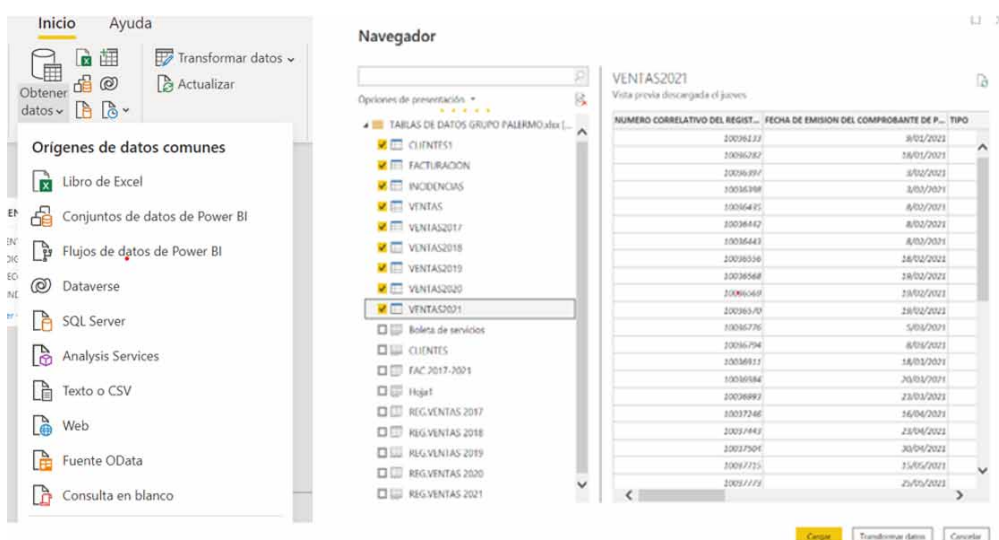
Inicio Ayuda

Obtener datos

Transformar datos

Actualizar

Orígenes de datos comunes

Libro de Excel

Conjuntos de datos de Power BI

Flujos de datos de Power BI

Dataverse

SQL Server

Analysis Services

Texto o CSV

Web

Fuente OData

Consulta en blanco

Navegador

Opciones de presentación

TABLAS DE DATOS GRUPO PALERMO.xlsx [...]

CLIENTES1

FACTURACION

INCIDENCIAS

VENTAS

VENTAS2017

VENTAS2018

VENTAS2019

VENTAS2020

VENTAS2021

Boleta de servicios

CLIENTES

FAC 2017-2021

Hoja1

REG.VENTAS 2017

REG.VENTAS 2018

REG.VENTAS 2019

REG.VENTAS 2020

REG.VENTAS 2021

VENTAS2021

Vista previa descargada el jueves

| NUMERO CORRELATIVO DEL REGIST... | FECHA DE EMISION DEL COMPROBANTE DE P... | TIPO |
|---|---|---|
| 10036133 | 9/01/2021 | |
| 10036282 | 16/01/2021 | |
| 10036397 | 3/02/2021 | |
| 10036398 | 3/02/2021 | |
| 10036435 | 8/02/2021 | |
| 10036442 | 8/02/2021 | |
| 10036443 | 8/02/2021 | |
| 10036556 | 18/02/2021 | |
| 10036568 | 18/02/2021 | |
| 10036569 | 19/02/2021 | |
| 10036570 | 19/02/2021 | |
| 10036776 | 5/03/2021 | |
| 10036794 | 8/03/2021 | |
| 10036911 | 18/03/2021 | |
| 10036984 | 20/03/2021 | |
| 10036993 | 23/03/2021 | |
| 10037246 | 16/04/2021 | |
| 10037443 | 23/04/2021 | |
| 10037504 | 30/04/2021 | |
| 10037715 | 15/05/2021 | |
| 10037773 | 25/05/2021 | |

Cargar Transformar datos Cancelar